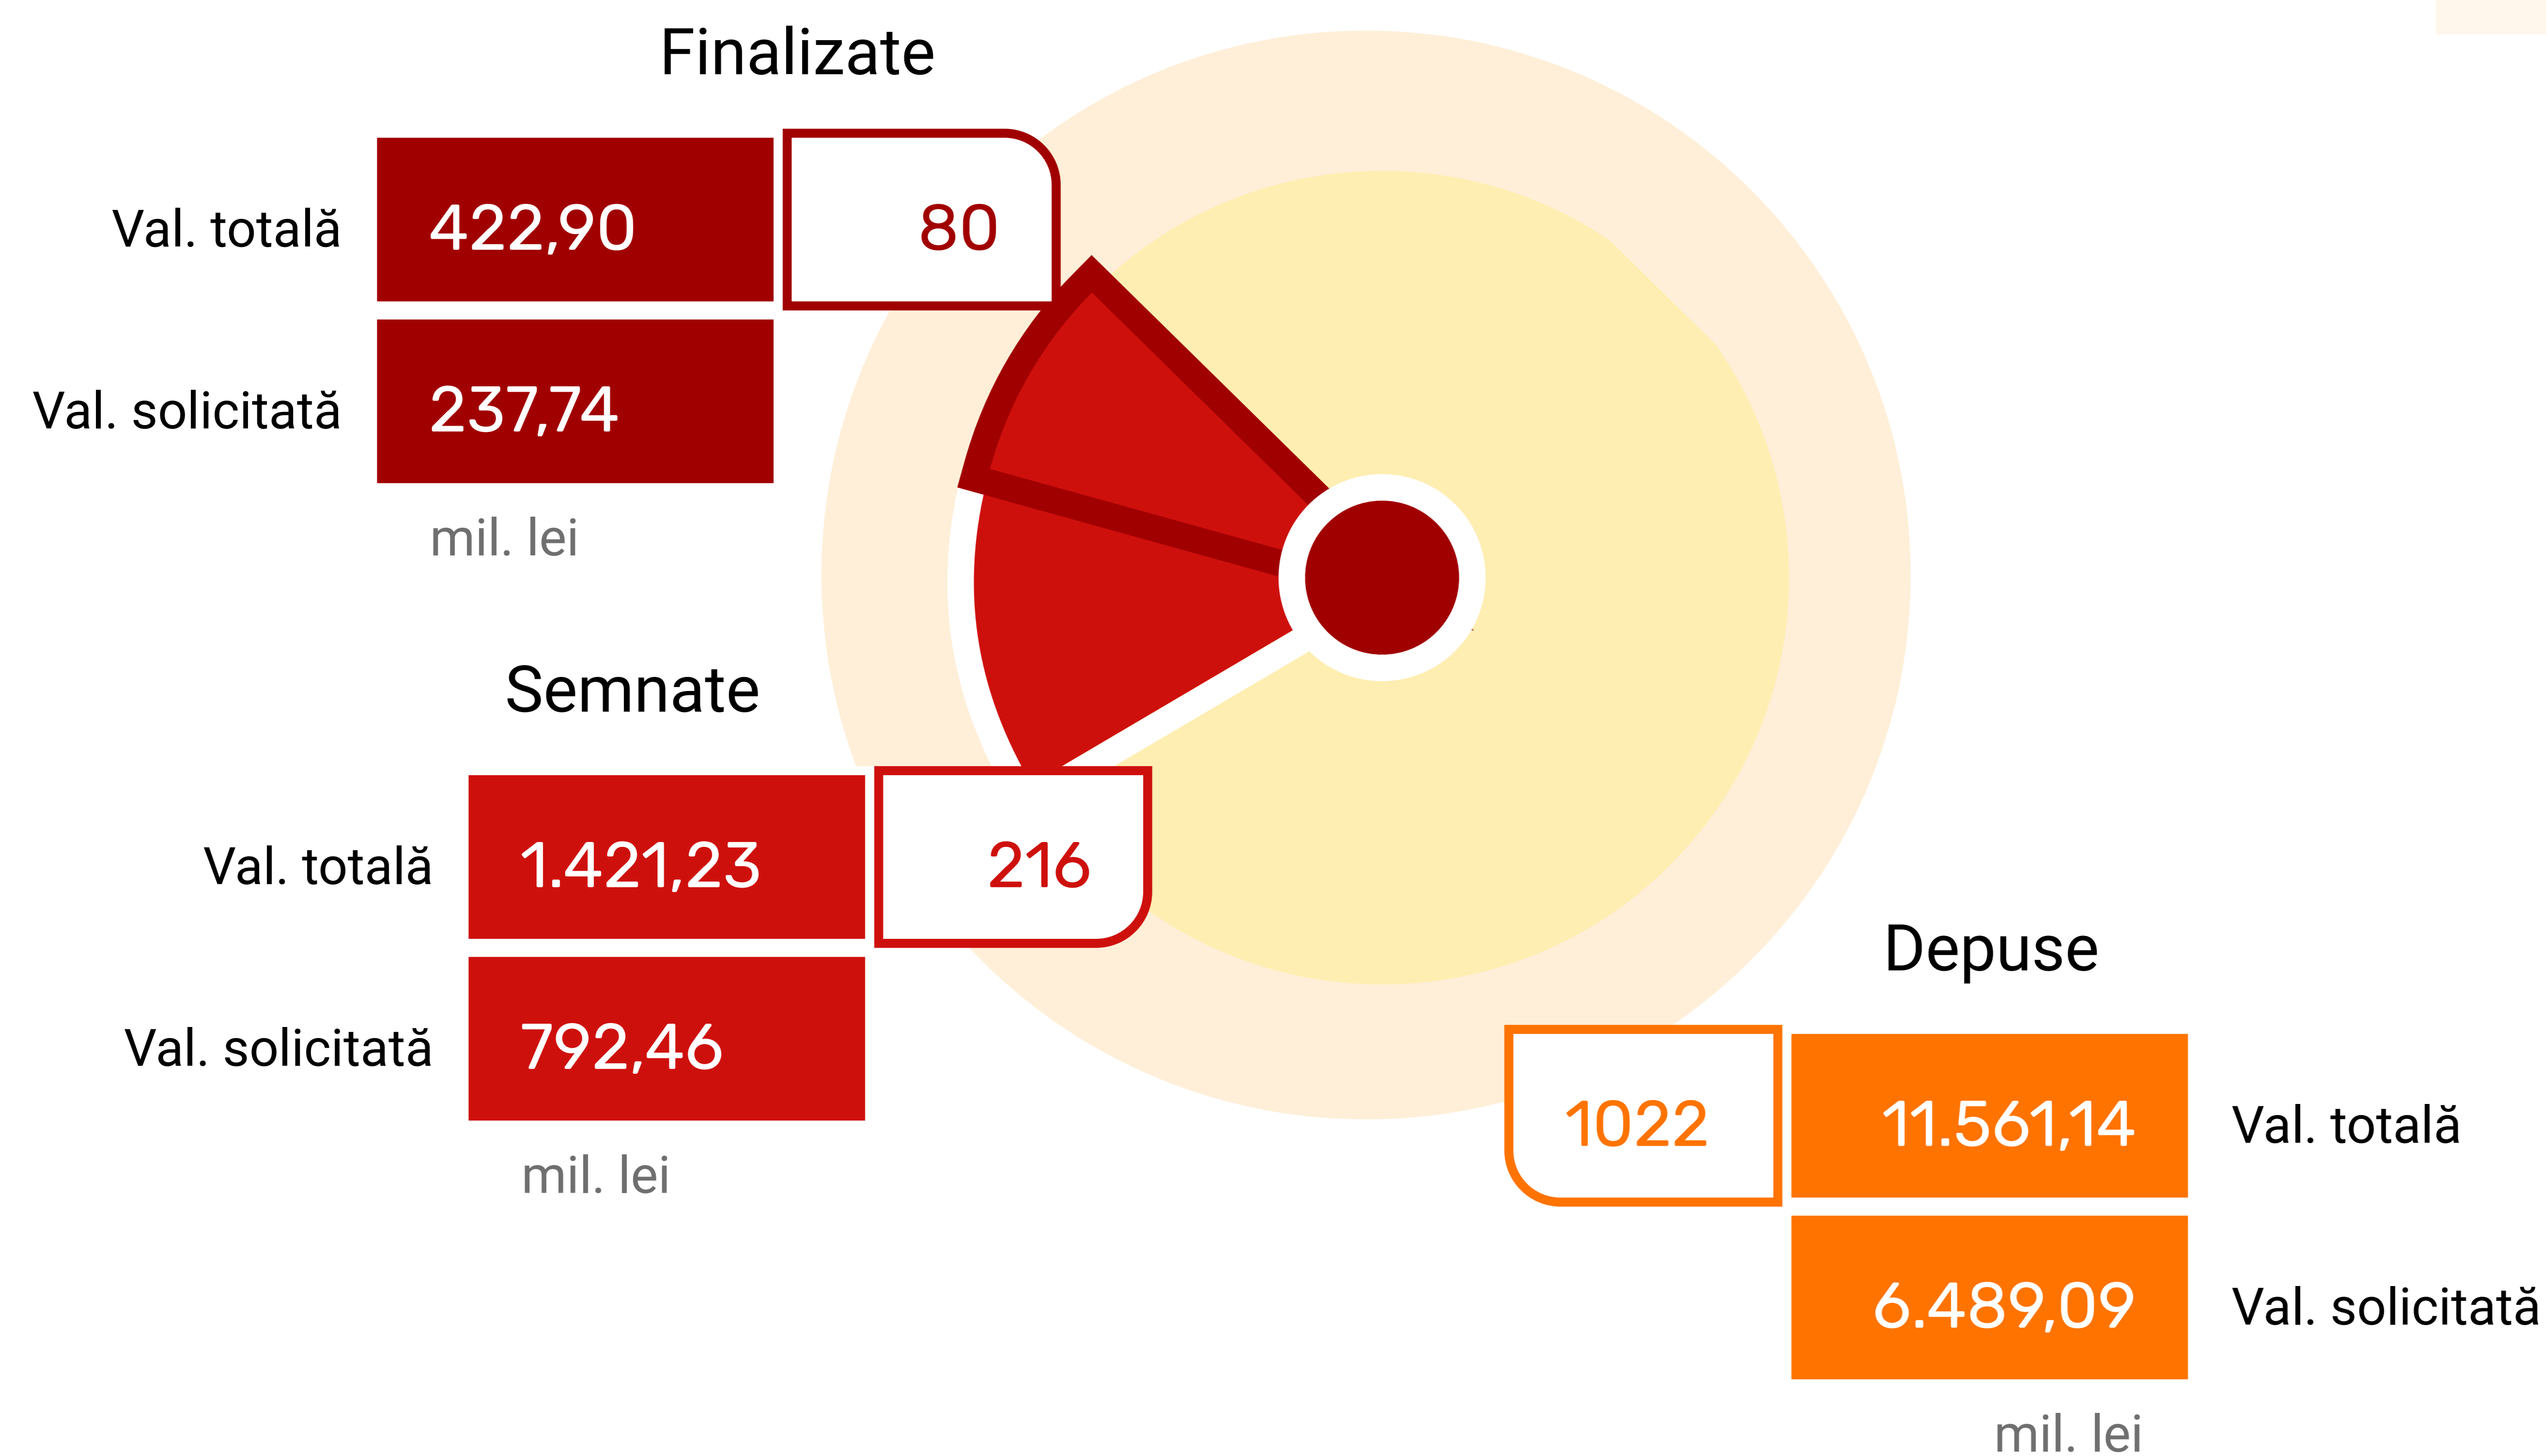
Finalizate

Val. totală 422,90 80

Val. solicitată 237,74

mil. lei

Semnate

Val. totală 1.421,23 216

Val. solicitată 792,46

mil. lei

Depuse

1022 11.561,14 Val. totală

6.489,09 Val. solicitată

mil. lei